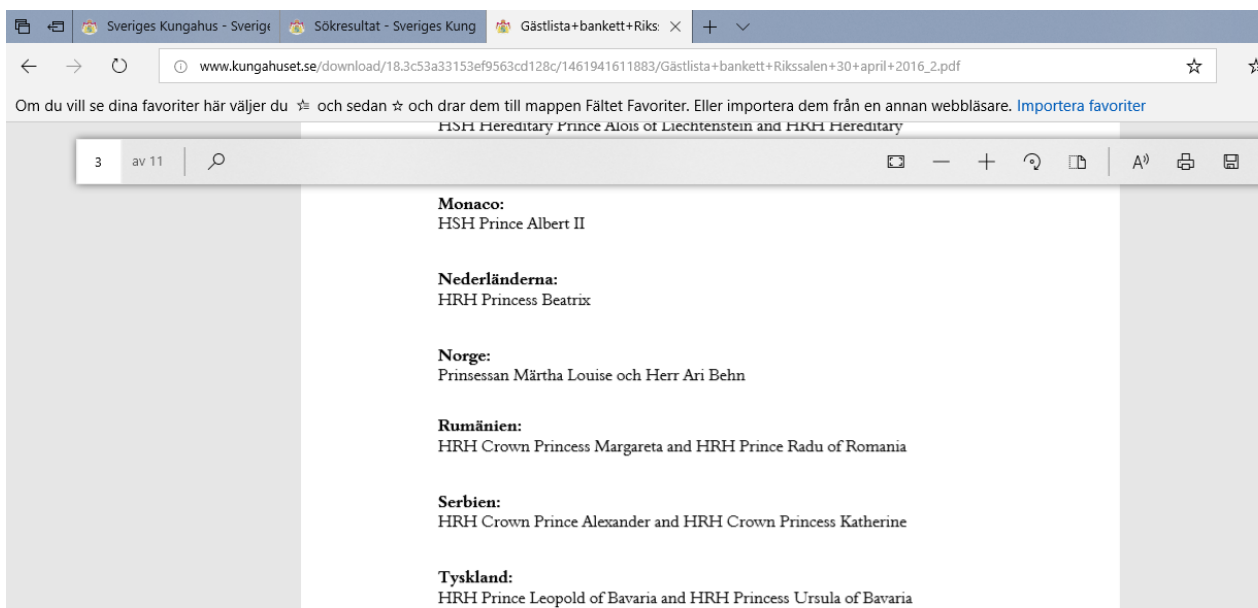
Sveriges Kungahus - Sverige | Sökresultat - Sveriges Kung | Gästlista+bankett+Riks:

www.kungahuset.se/download/18.3c53a33153ef9563cd128c/1461941611883/Gästlista+bankett+Rikssalen+30+april+2016_2.pdf

Om du vill se dina favoriter här väljer du ☆ och sedan ☆ och drar dem till mappen Fältet Favoriter. Eller importera dem från en annan webbläsare. Importera favoriter

HSH Hereditary Prince Alois of Liechtenstein and HRH Hereditary

3 av 11

Monaco:
HSH Prince Albert II

Nederländerna:
HRH Princess Beatrix

Norge:
Prinsessan Märtha Louise och Herr Ari Behn

Rumänien:
HRH Crown Princess Margareta and HRH Prince Radu of Romania

Serbien:
HRH Crown Prince Alexander and HRH Crown Princess Katherine

Tyskland:
HRH Prince Leopold of Bavaria and HRH Princess Ursula of Bavaria